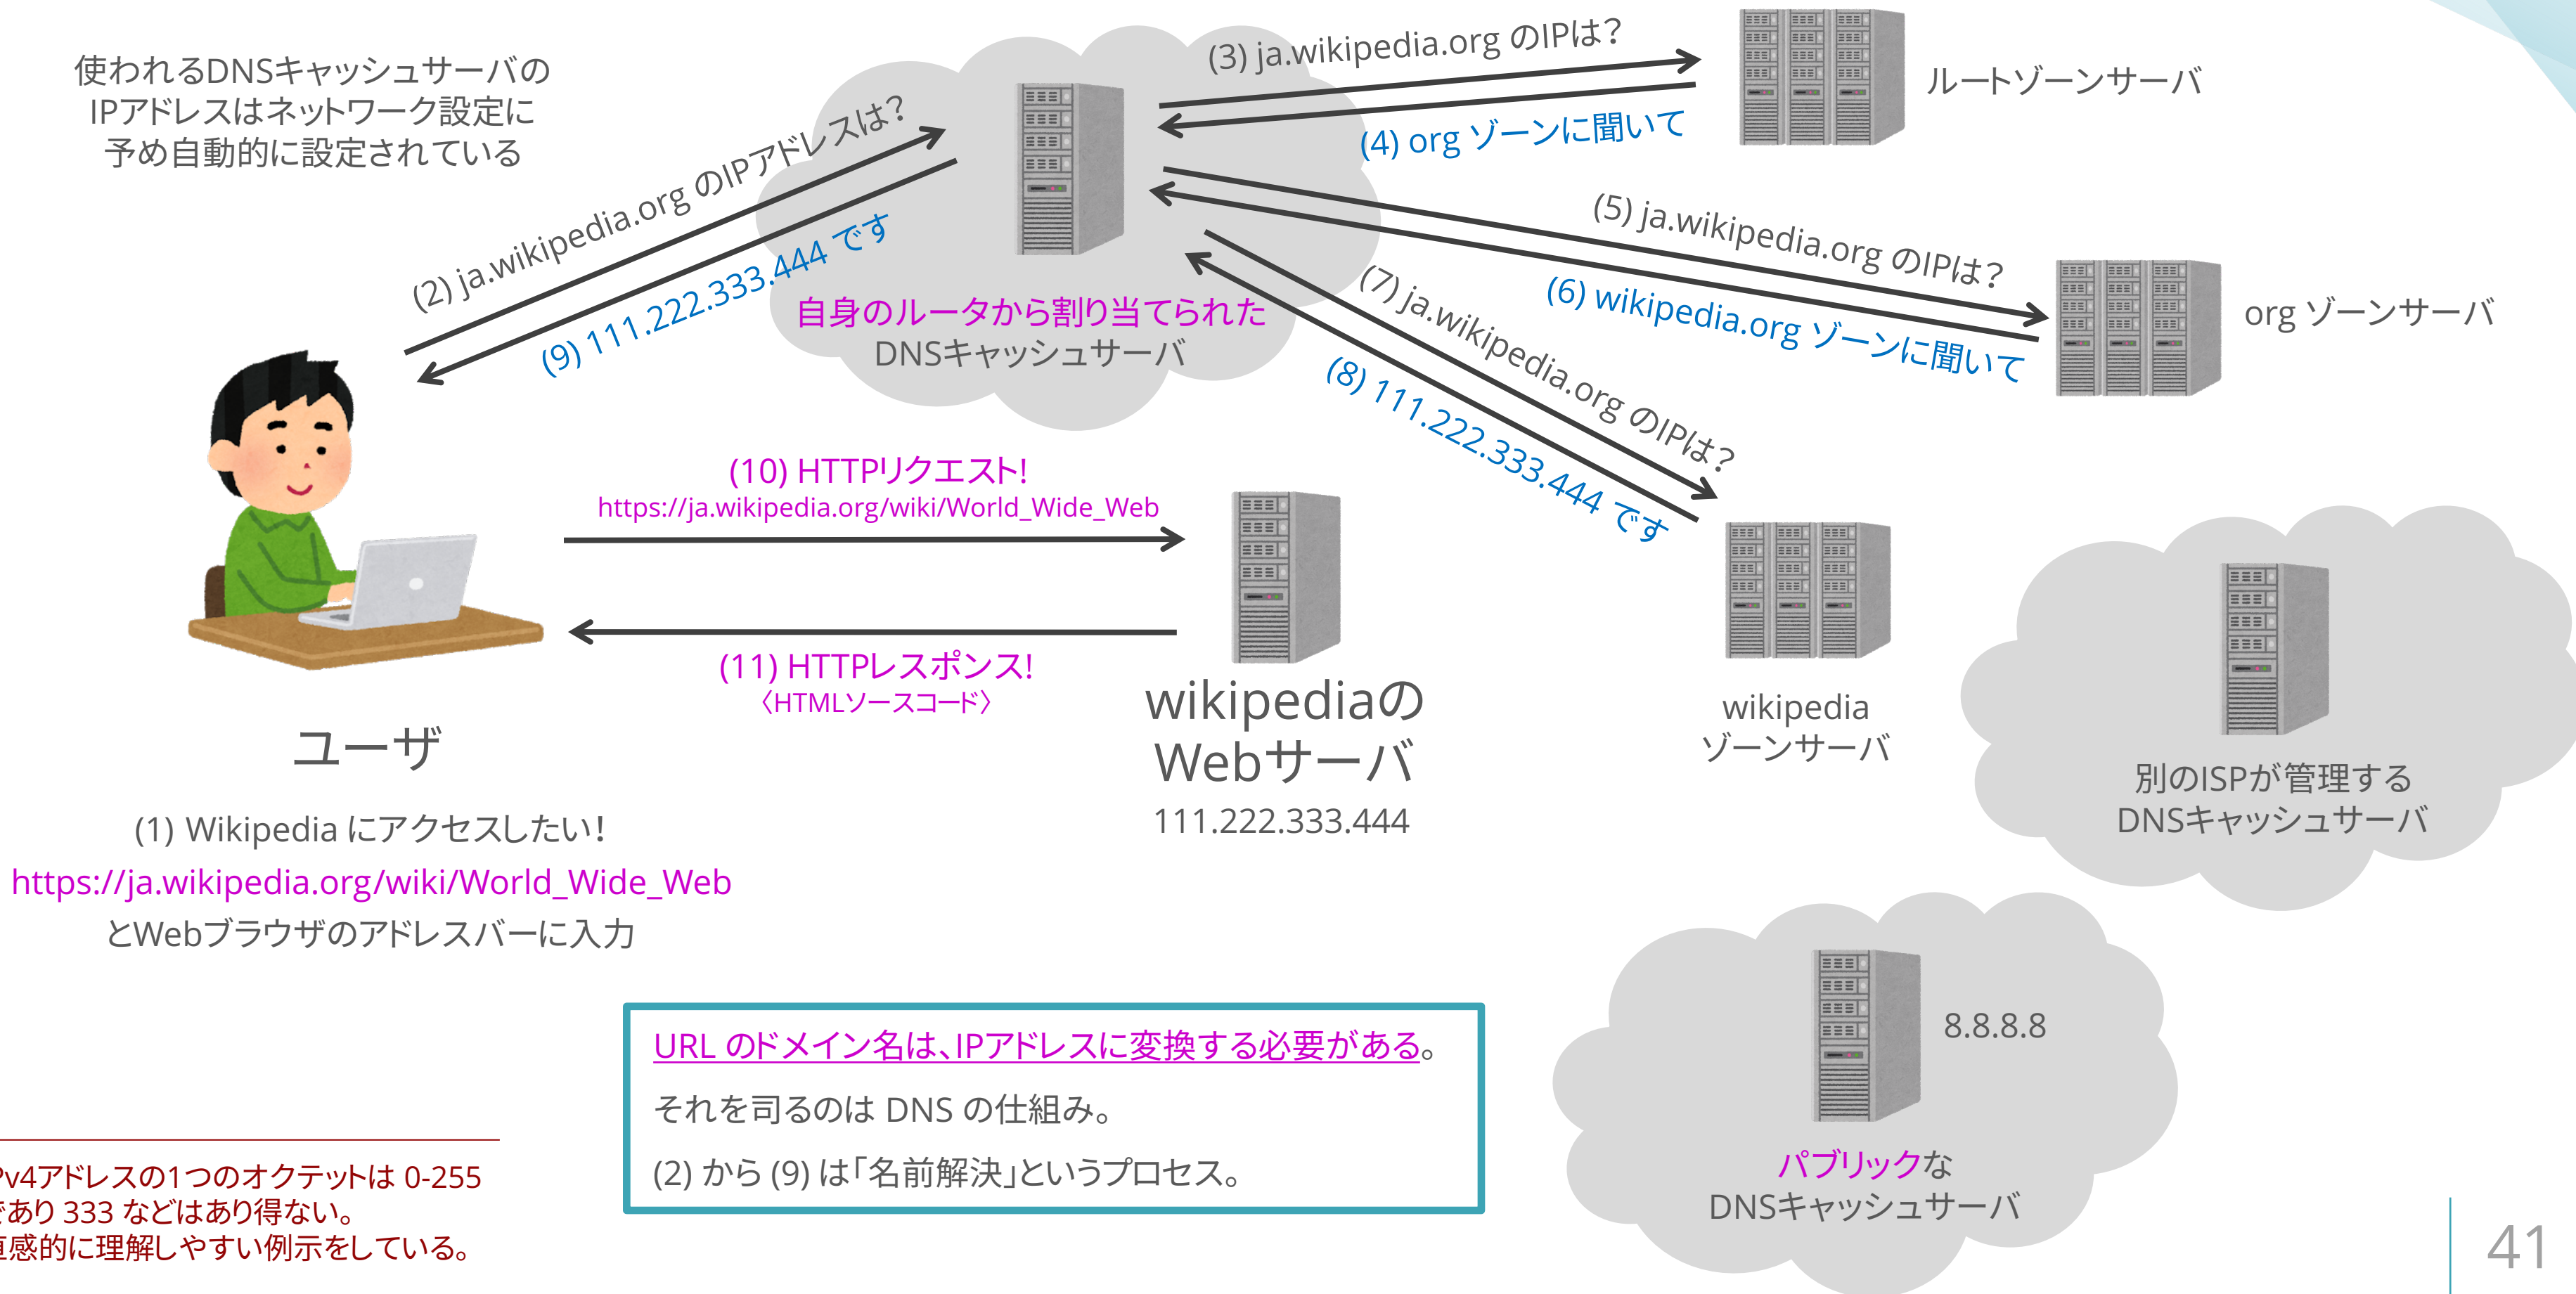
使われるDNSキャッシュサーバの IPアドレスはネットワーク設定に 予め自動的に設定されている

(2) ja.wikipedia.org のIPアドレスは？

(9) 111.222.333.444 です

自身のルータから割り当てられた DNSキャッシュサーバ

(3) ja.wikipedia.org のIPは？

(4) org ゾーンに聞いて

ルートゾーンサーバ

(5) ja.wikipedia.org のIPは？

(6) wikipedia.org ゾーンに聞いて

org ゾーンサーバ

(7) ja.wikipedia.org のIPは？

(8) 111.222.333.444 です

(10) HTTPリクエスト!
https://ja.wikipedia.org/wiki/World_Wide_Web

(11) HTTPレスポンス!
〈HTMLソースコード〉

ユーザ

(1) Wikipedia にアクセスしたい！
https://ja.wikipedia.org/wiki/World_Wide_Web
とWebブラウザのアドレスバーに入力

wikipediaの Webサーバ
111.222.333.444

wikipedia ゾーンサーバ

別のISPが管理する DNSキャッシュサーバ

8.8.8.8

パブリックな DNSキャッシュサーバ

URL のドメイン名は、IPアドレスに変換する必要がある。

それを司るのは DNS の仕組み。

(2) から (9) は「名前解決」というプロセス。

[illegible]v4アドレスの1つのオクテットは 0-255 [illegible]あり 333 などはあり得ない。 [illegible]感的に理解しやすい例示をしている。

41